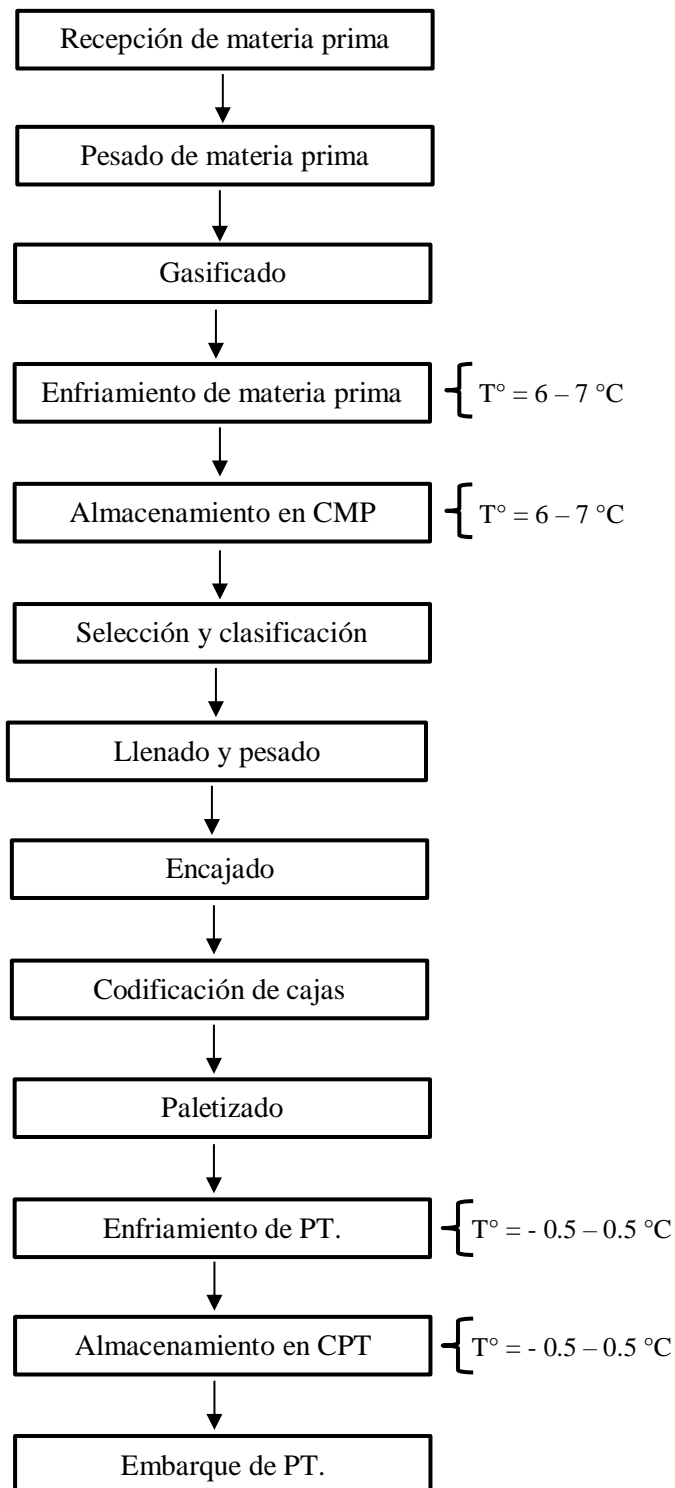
Recepción de materia prima

Pesado de materia prima

Gasificado

Enfriamiento de materia prima

T° = 6 – 7 °C

Almacenamiento en CMP

T° = 6 – 7 °C

Selección y clasificación

Llenado y pesado

Encajado

Codificación de cajas

Paletizado

Enfriamiento de PT.

T° = - 0.5 – 0.5 °C

Almacenamiento en CPT

T° = - 0.5 – 0.5 °C

Embarque de PT.